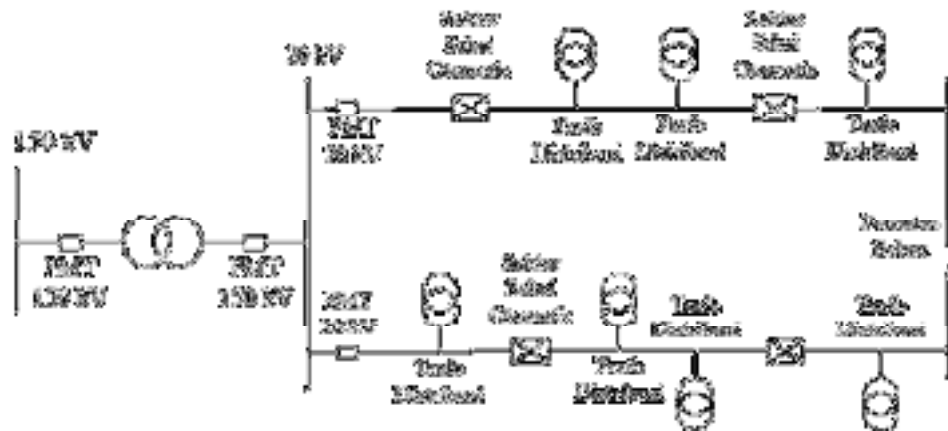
150 kV

20 kV

Saklar Seksi Otomatis

Saklar Seksi Otomatis

PMT 20 kV

Trafo Distribusi

Trafo Distribusi

Trafo Distribusi

PMT 150 kV

PMT 150 kV

Penyulang Beban

PMT 20 kV

Saklar Seksi Otomatis

Trafo Distribusi

Trafo Distribusi

Trafo Distribusi

Trafo Distribusi